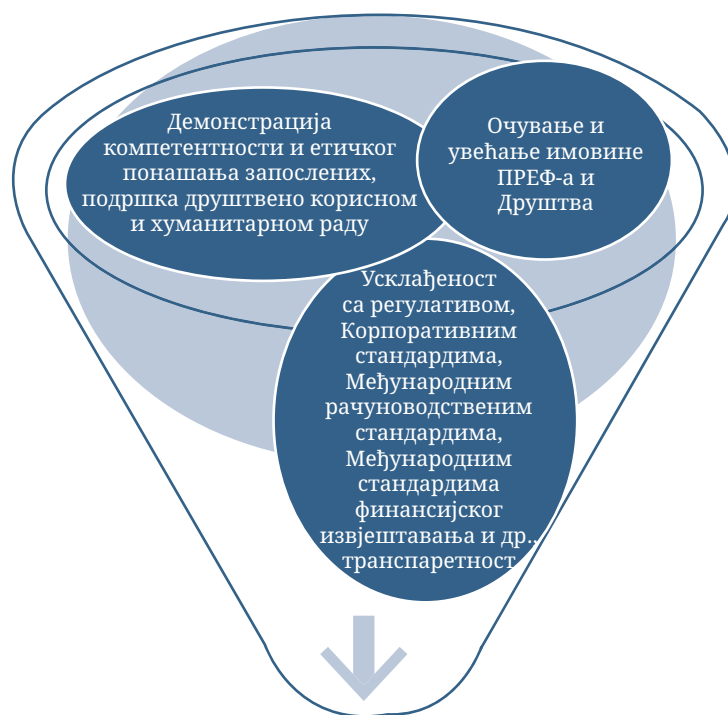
Демонстрација компетентности и етичког понашања запослених, подршка друштвено корисном и хуманитарном раду

Очување и увећање имовине ПРЕФ-а и Друштва

Усклађеност са регулативом, Корпоративним стандардима, Међународним рачуноводственим стандардима, Међународним стандардима финансијског извјештавања и др., транспарентност